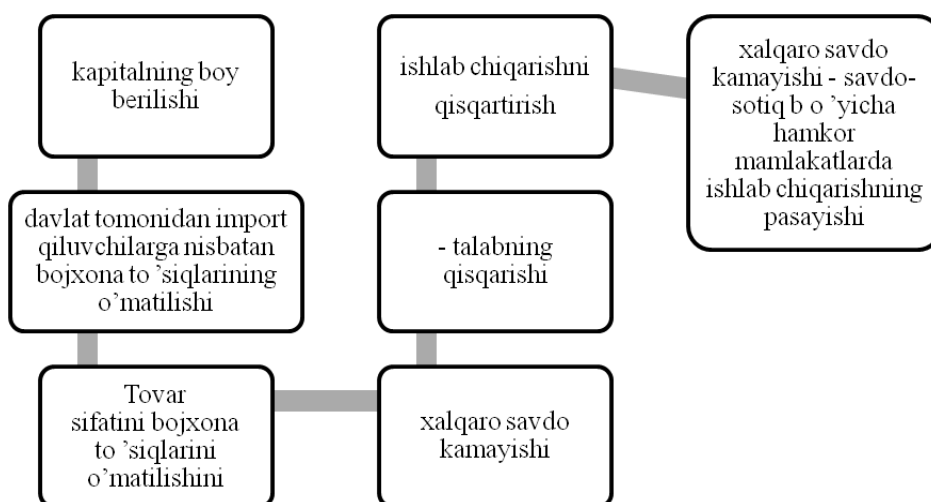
kapitalning boy berilishi

davlat tomonidan import qiluvchilarga nisbatan bojxona to 'siqlarining o'matilishi

Tovar sifatini bojxona to 'siqlarini o'matilishini

xalqaro savdo kamayishi

- talabning qisqarishi

ishlab chiqarishni qisqartirish

xalqaro savdo kamayishi - savdo-sotiq b o 'yicha hamkor mamlakatlarda ishlab chiqarishning pasayishi